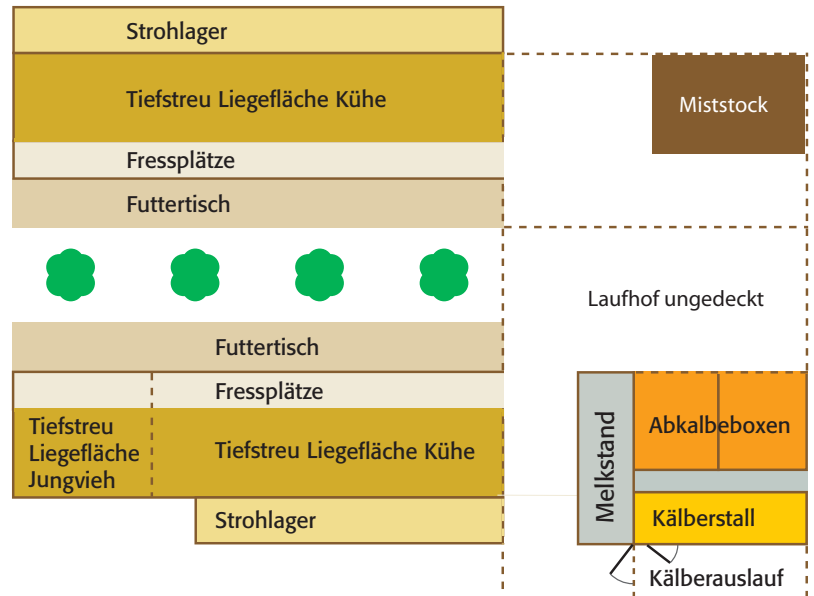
Strohlager

Tiefstreu Liegefläche Kühe

Miststock

Fressplätze

Futtertisch

Laufhof ungedeckt

Futtertisch

Fressplätze

Tiefstreu Liegefläche Jungvieh

Tiefstreu Liegefläche Kühe

Melkstand

Abkalbeboxen

Kälberstall

Strohlager

Kälberauslauf